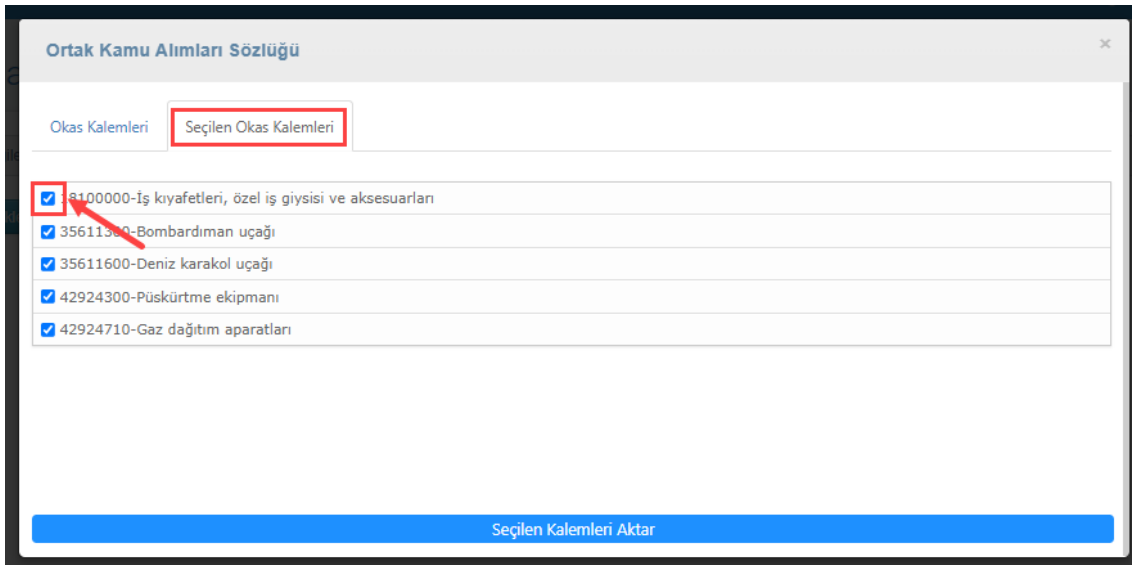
Ortak Kamu Alımları Sözlüğü

×

Okas Kalemleri

Seçilen Okas Kalemleri

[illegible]8100000-İş kıyafetleri, özel iş giysisi ve aksesuarları

35611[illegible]0-Bombardıman uçağı

35611600-Deniz karakol uçağı

42924300-Püskürtme ekipmanı

42924710-Gaz dağıtım aparatları

Seçilen Kalemleri Aktar